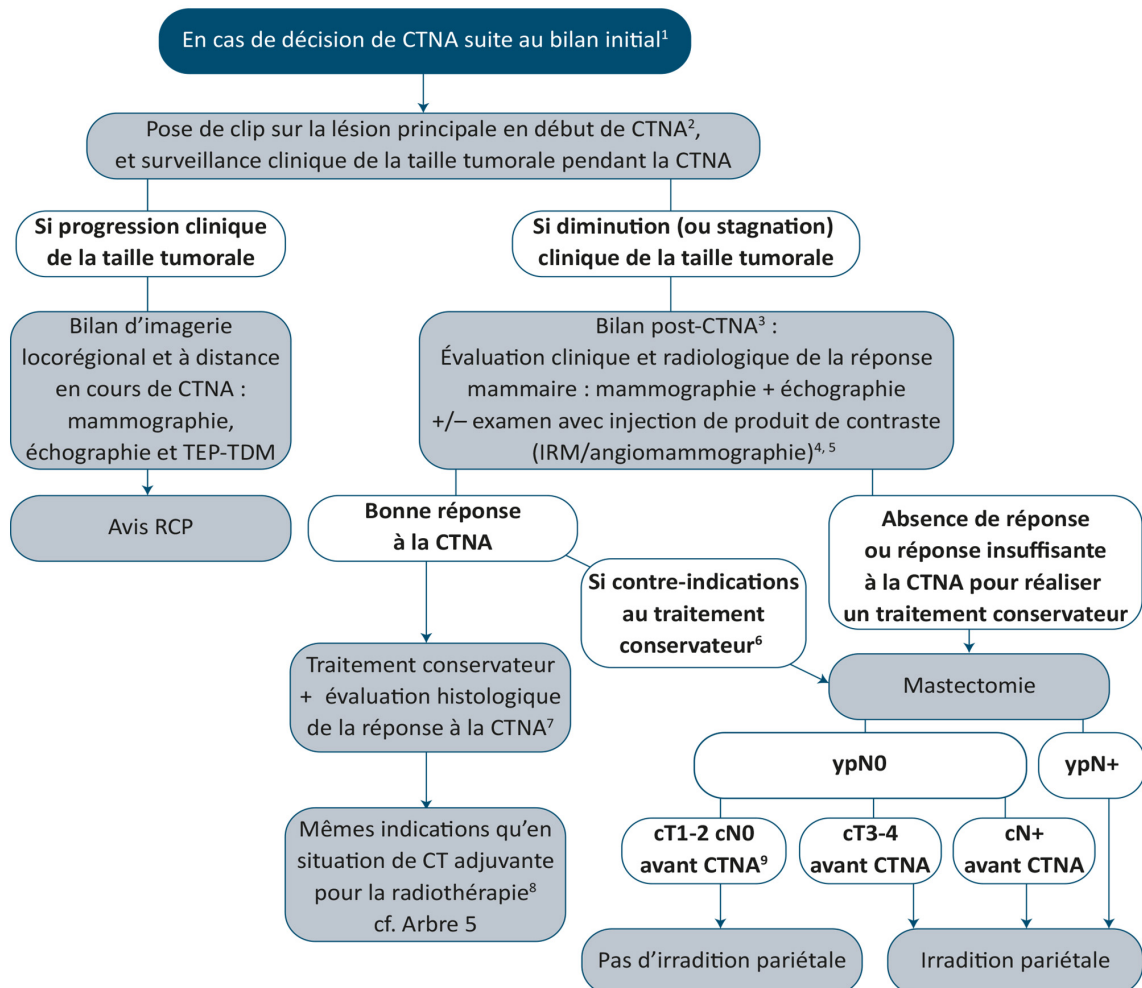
En cas de décision de CTNA suite au bilan initial$^1$

Pose de clip sur la lésion principale en début de CTNA$^2$, et surveillance clinique de la taille tumorale pendant la CTNA

**Si progression clinique de la taille tumorale**

Bilan d'imagerie locorégional et à distance en cours de CTNA : mammographie, échographie et TEP-TDM

Avis RCP

**Si diminution (ou stagnation) clinique de la taille tumorale**

Bilan post-CTNA$^3$ : Évaluation clinique et radiologique de la réponse mammaire : mammographie + échographie +/– examen avec injection de produit de contraste (IRM/angiomammographie)$^{4, 5}$

**Bonne réponse à la CTNA**

**Si contre-indications au traitement conservateur$^6$**

Traitement conservateur + évaluation histologique de la réponse à la CTNA$^7$

Mêmes indications qu'en situation de CT adjuvante pour la radiothérapie$^8$ cf. Arbre 5

**Absence de réponse ou réponse insuffisante à la CTNA pour réaliser un traitement conservateur**

Mastectomie

**ypN0**

**ypN+**

**cT1-2 cN0 avant CTNA$^9$**

**cT3-4 avant CTNA**

**cN+ avant CTNA**

Pas d'irradition pariétale

Irradition pariétale